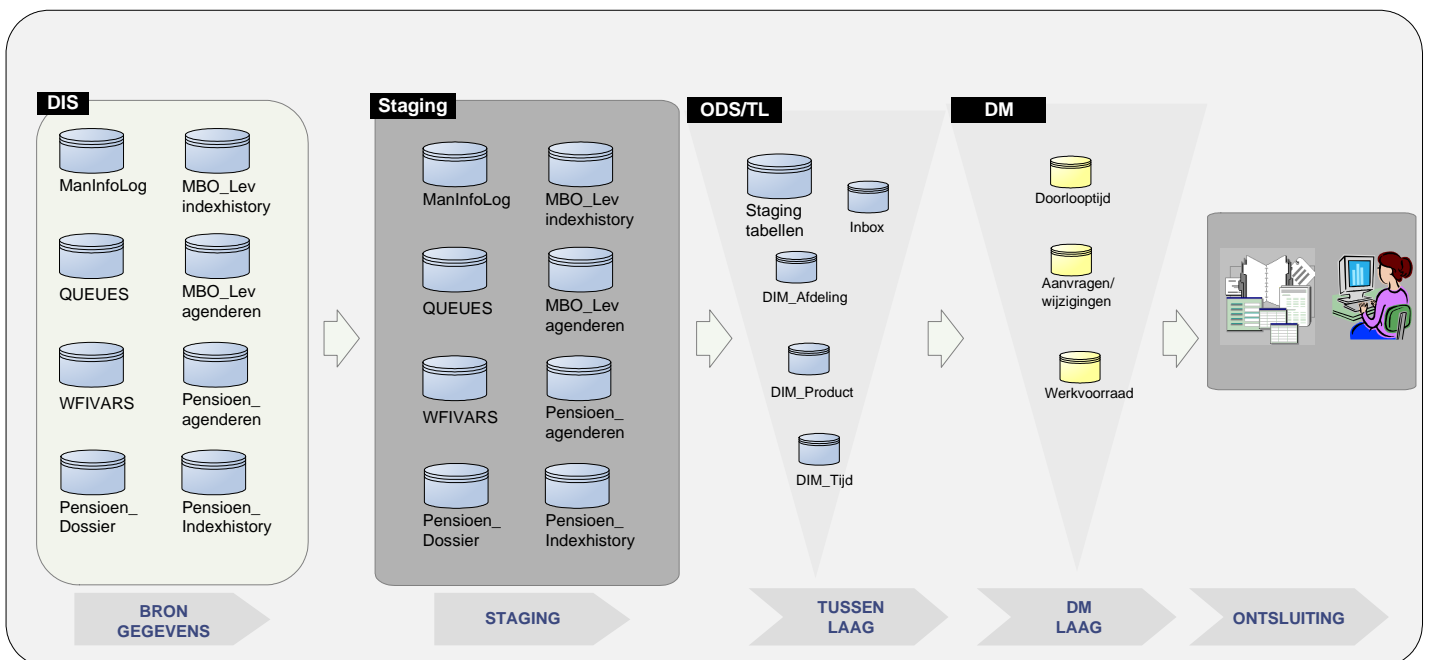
DIS

ManInfoLog

MBO_Lev indexhistory

QUEUES

MBO_Lev agenderen

WFIVARS

Pensioen_ agenderen

Pensioen_ Dossier

Pensioen_ Indexhistory

Staging

ManInfoLog

MBO_Lev indexhistory

QUEUES

MBO_Lev agenderen

WFIVARS

Pensioen_ agenderen

Pensioen_ Dossier

Pensioen_ Indexhistory

ODS/TL

Staging tabellen

Inbox

DIM_Afdeling

DIM_Product

DIM_Tijd

DM

Doorlooptijd

Aanvragen/ wijzigingen

Werkvoorraad

BRON GEGEVENS

STAGING

TUSSEN LAAG

DM LAAG

ONTSLUITING